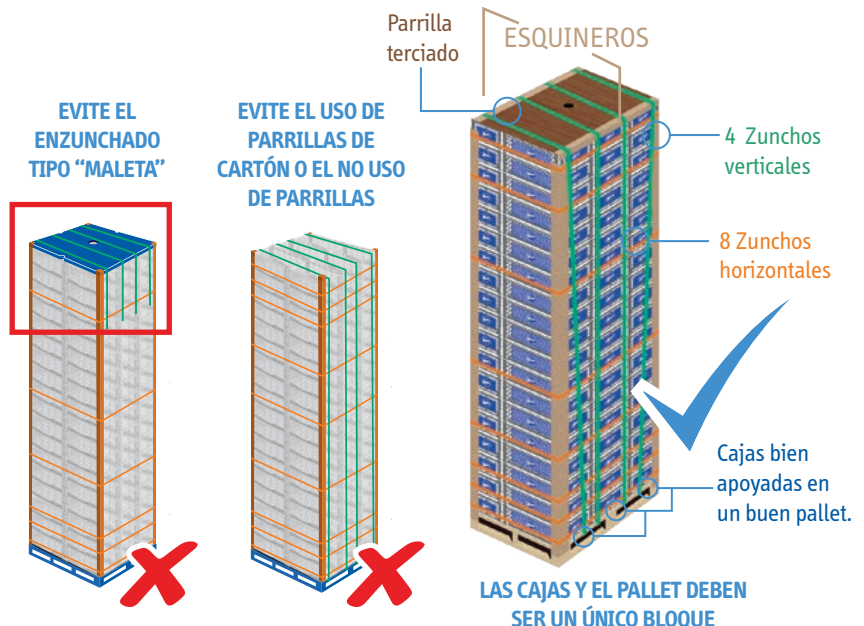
EVITE EL ENZUNCHADO TIPO “MALETA”

EVITE EL USO DE PARRILLAS DE CARTÓN O EL NO USO DE PARRILLAS

Parrilla terciado

ESQUINEROS

4 Zunchos verticales

8 Zunchos horizontales

Cajas bien apoyadas en un buen pallet.

LAS CAJAS Y EL PALLET DEBEN SER UN ÚNICO BLOQUE